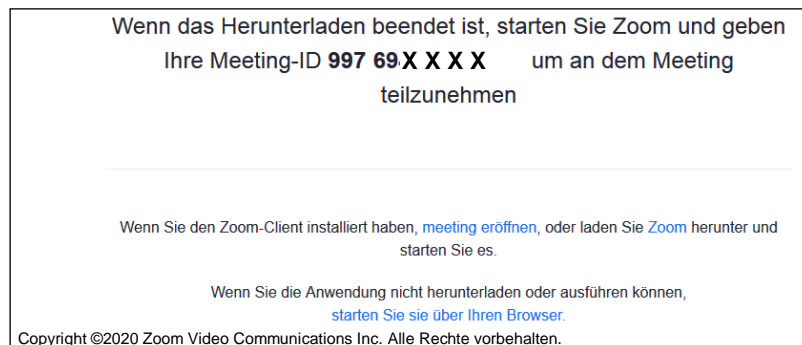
Wenn das Herunterladen beendet ist, starten Sie Zoom und geben Ihre Meeting-ID 997 69X X X X um an dem Meeting teilzunehmen

Wenn Sie den Zoom-Client installiert haben, meeting eröffnen, oder laden Sie Zoom herunter und starten Sie es.

Wenn Sie die Anwendung nicht herunterladen oder ausführen können, starten Sie sie über Ihren Browser.

Copyright ©2020 Zoom Video Communications Inc. Alle Rechte vorbehalten.